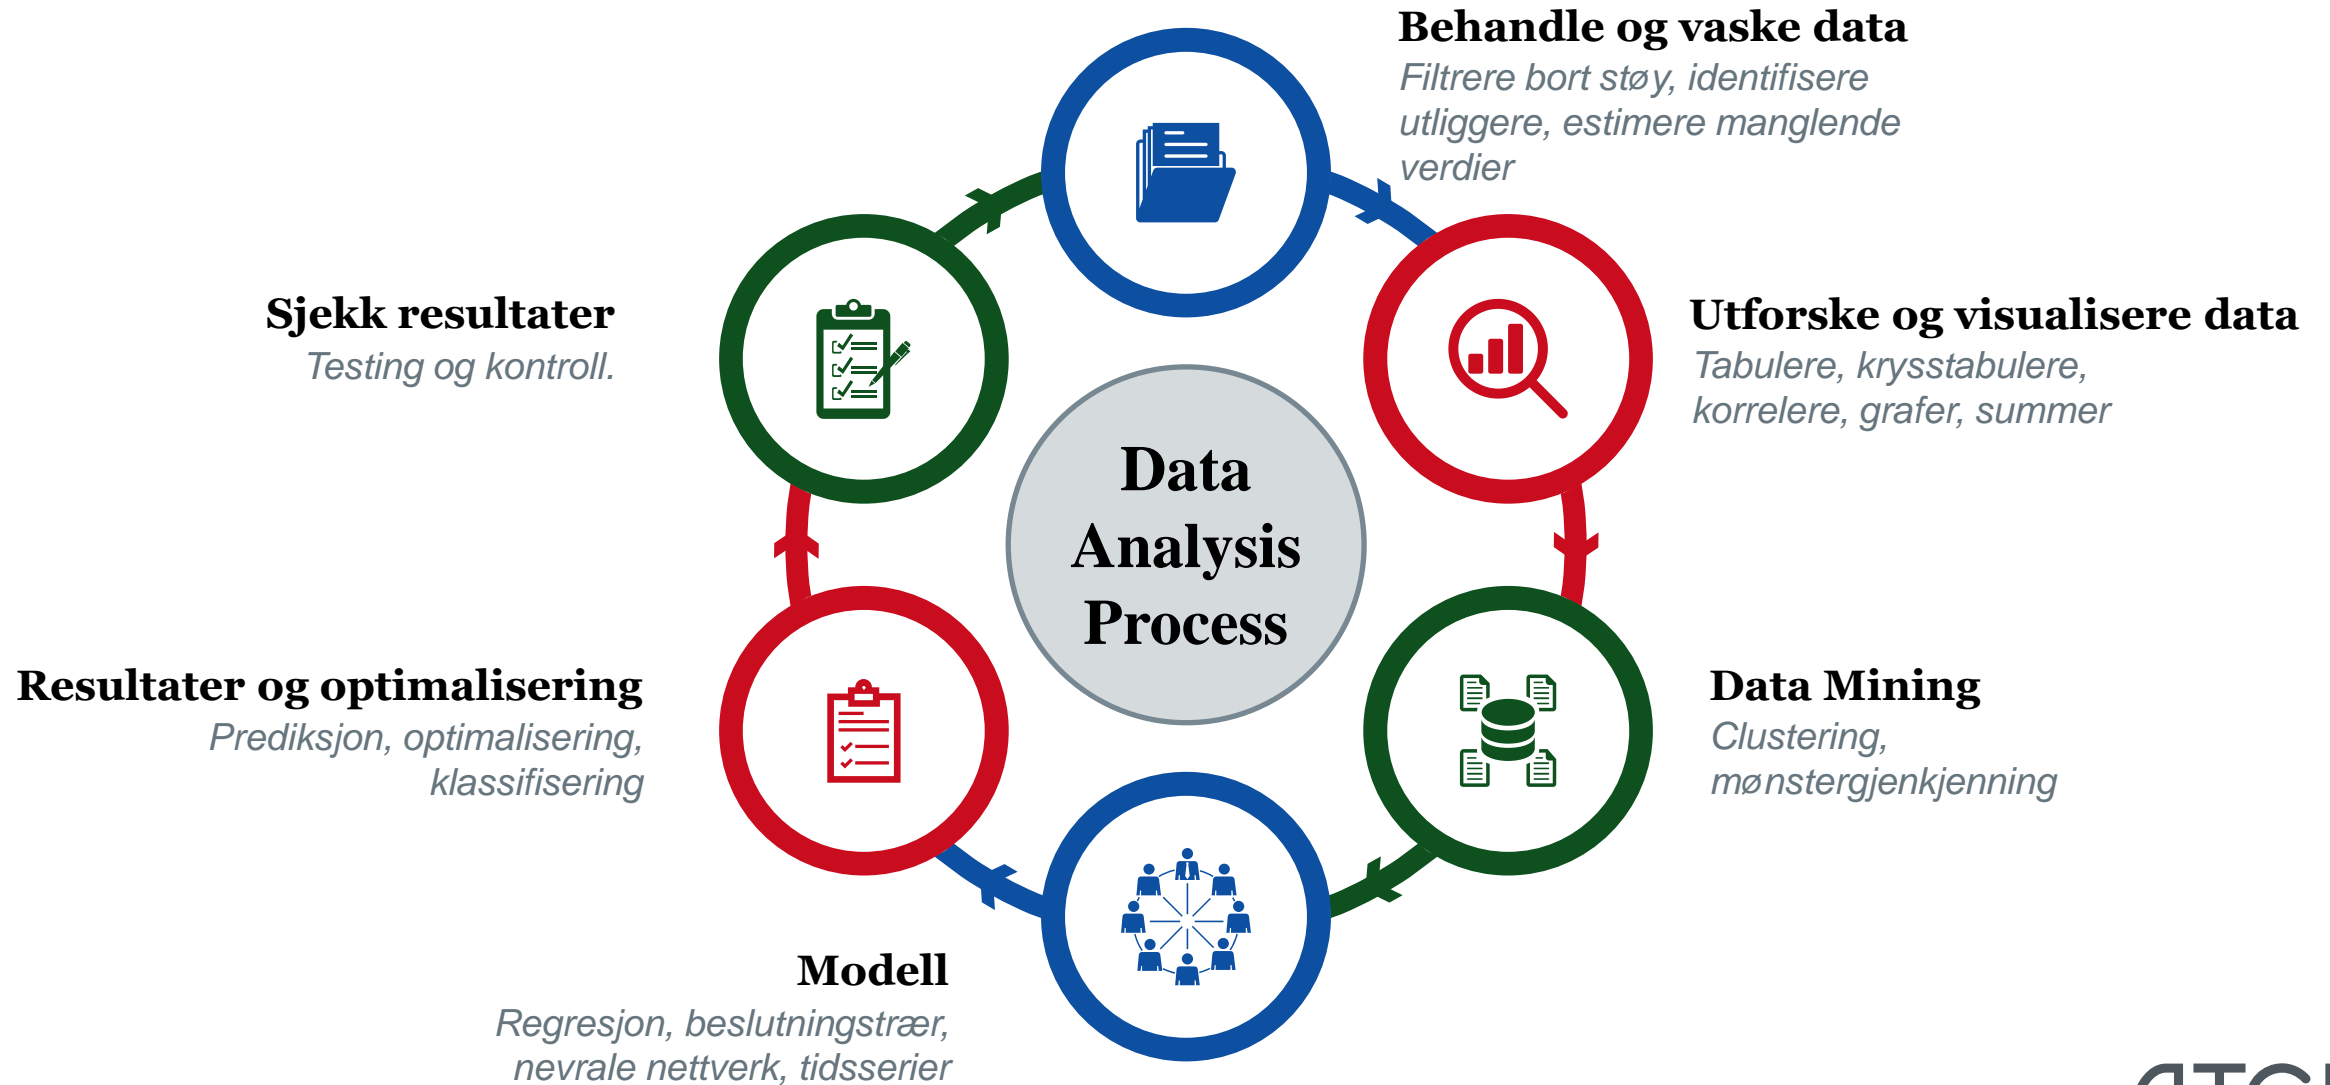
Behandle og vaske data
Filtrere bort støy, identifisere utliggere, estimere manglende verdier

Sjekk resultater
Testing og kontroll.

Data Analysis Process

Utforske og visualisere data
Tabulere, krysstabulere, korrelere, grafer, summer

Resultater og optimalisering
Prediksjon, optimalisering, klassifisering

Data Mining
Clustering, mønstergjenkjenning

Modell
Regresjon, beslutningstrær, nevrale nettverk, tidsserier

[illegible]